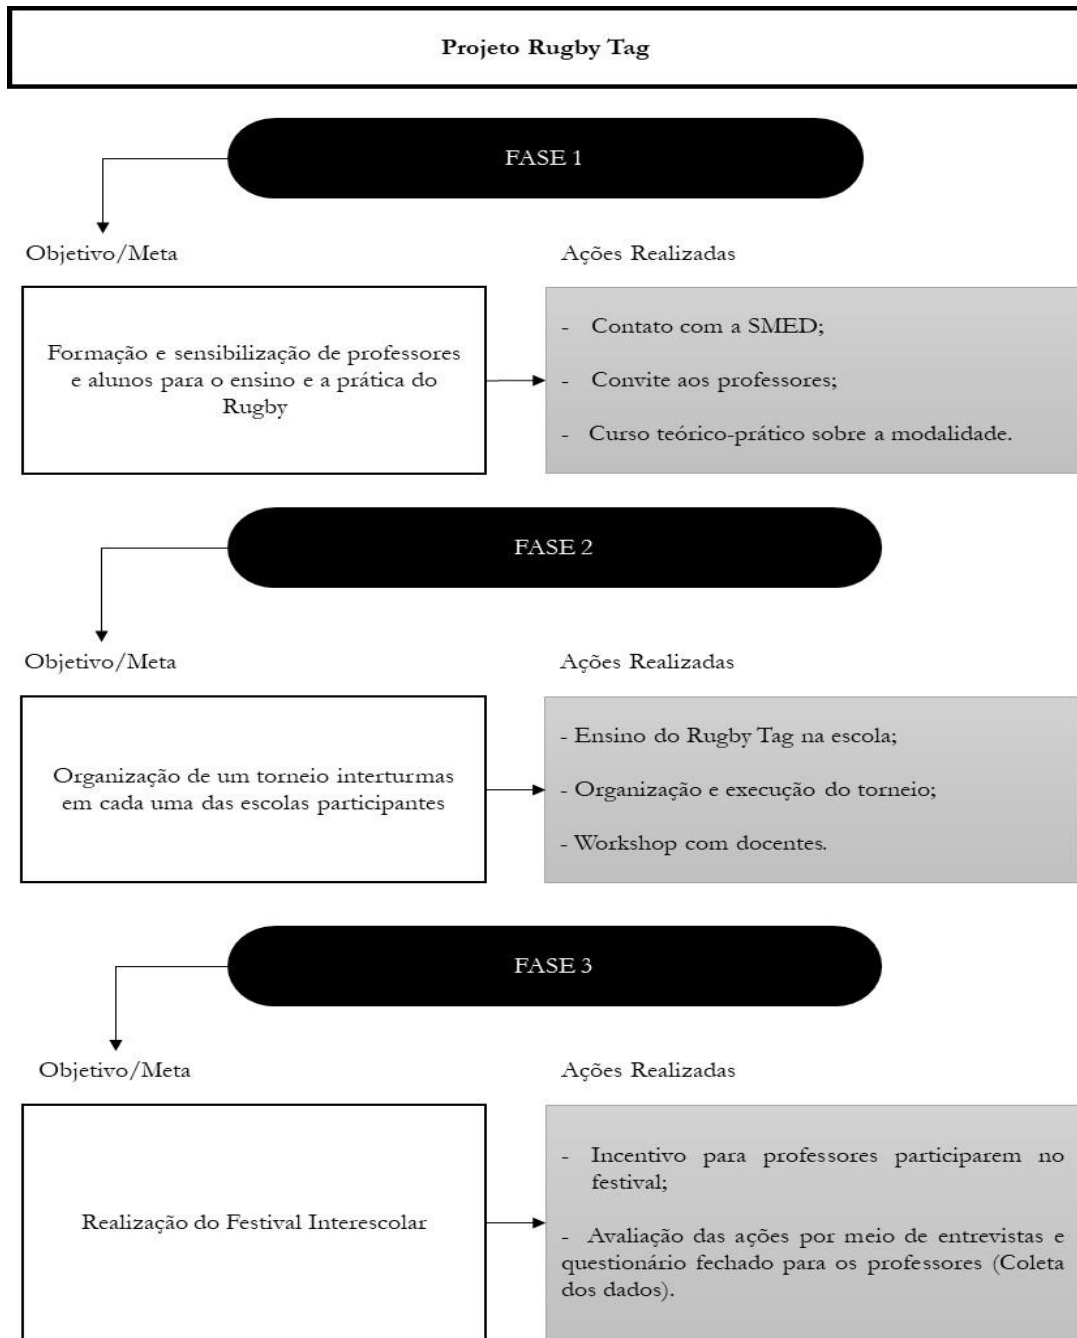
Projeto Rugby Tag

FASE 1

Objetivo/Meta

Ações Realizadas

Formação e sensibilização de professores e alunos para o ensino e a prática do Rugby

- Contato com a SMED;

- Convite aos professores;

- Curso teórico-prático sobre a modalidade.

FASE 2

Objetivo/Meta

Ações Realizadas

Organização de um torneio interturmas em cada uma das escolas participantes

- Ensino do Rugby Tag na escola;

- Organização e execução do torneio;

- Workshop com docentes.

FASE 3

Objetivo/Meta

Ações Realizadas

Realização do Festival Interescolar

- Incentivo para professores participarem no festival;

- Avaliação das ações por meio de entrevistas e questionário fechado para os professores (Coleta dos dados).